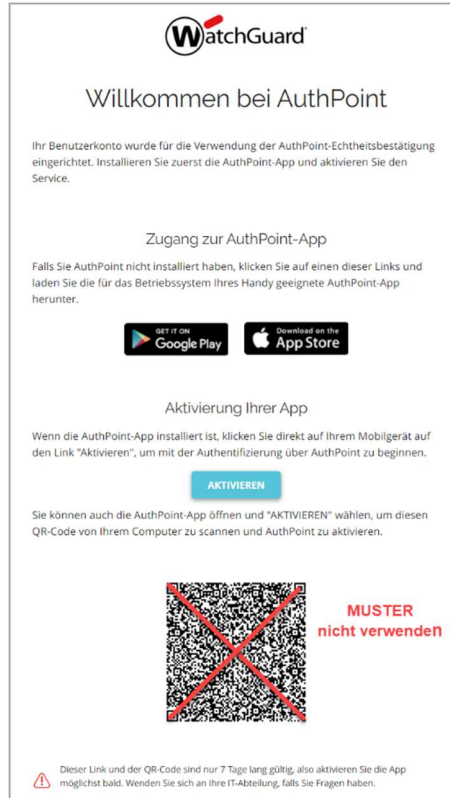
WatchGuard

Willkommen bei AuthPoint

Ihr Benutzerkonto wurde für die Verwendung der AuthPoint-Echtheitsbestätigung eingerichtet. Installieren Sie zuerst die AuthPoint-App und aktivieren Sie den Service.

Zugang zur AuthPoint-App

Falls Sie AuthPoint nicht installiert haben, klicken Sie auf einen dieser Links und laden Sie die für das Betriebssystem Ihres Handy geeignete AuthPoint-App herunter.

GET IT ON Google Play

Download on the App Store

Aktivierung Ihrer App

Wenn die AuthPoint-App installiert ist, klicken Sie direkt auf Ihrem Mobilgerät auf den Link "Aktivieren", um mit der Authentifizierung über AuthPoint zu beginnen.

AKTIVIEREN

Sie können auch die AuthPoint-App öffnen und "AKTIVIEREN" wählen, um diesen QR-Code von Ihrem Computer zu scannen und AuthPoint zu aktivieren.

MUSTER
nicht verwenden

Dieser Link und der QR-Code sind nur 7 Tage lang gültig, also aktivieren Sie die App möglichst bald. Wenden Sie sich an Ihre IT-Abteilung, falls Sie Fragen haben.